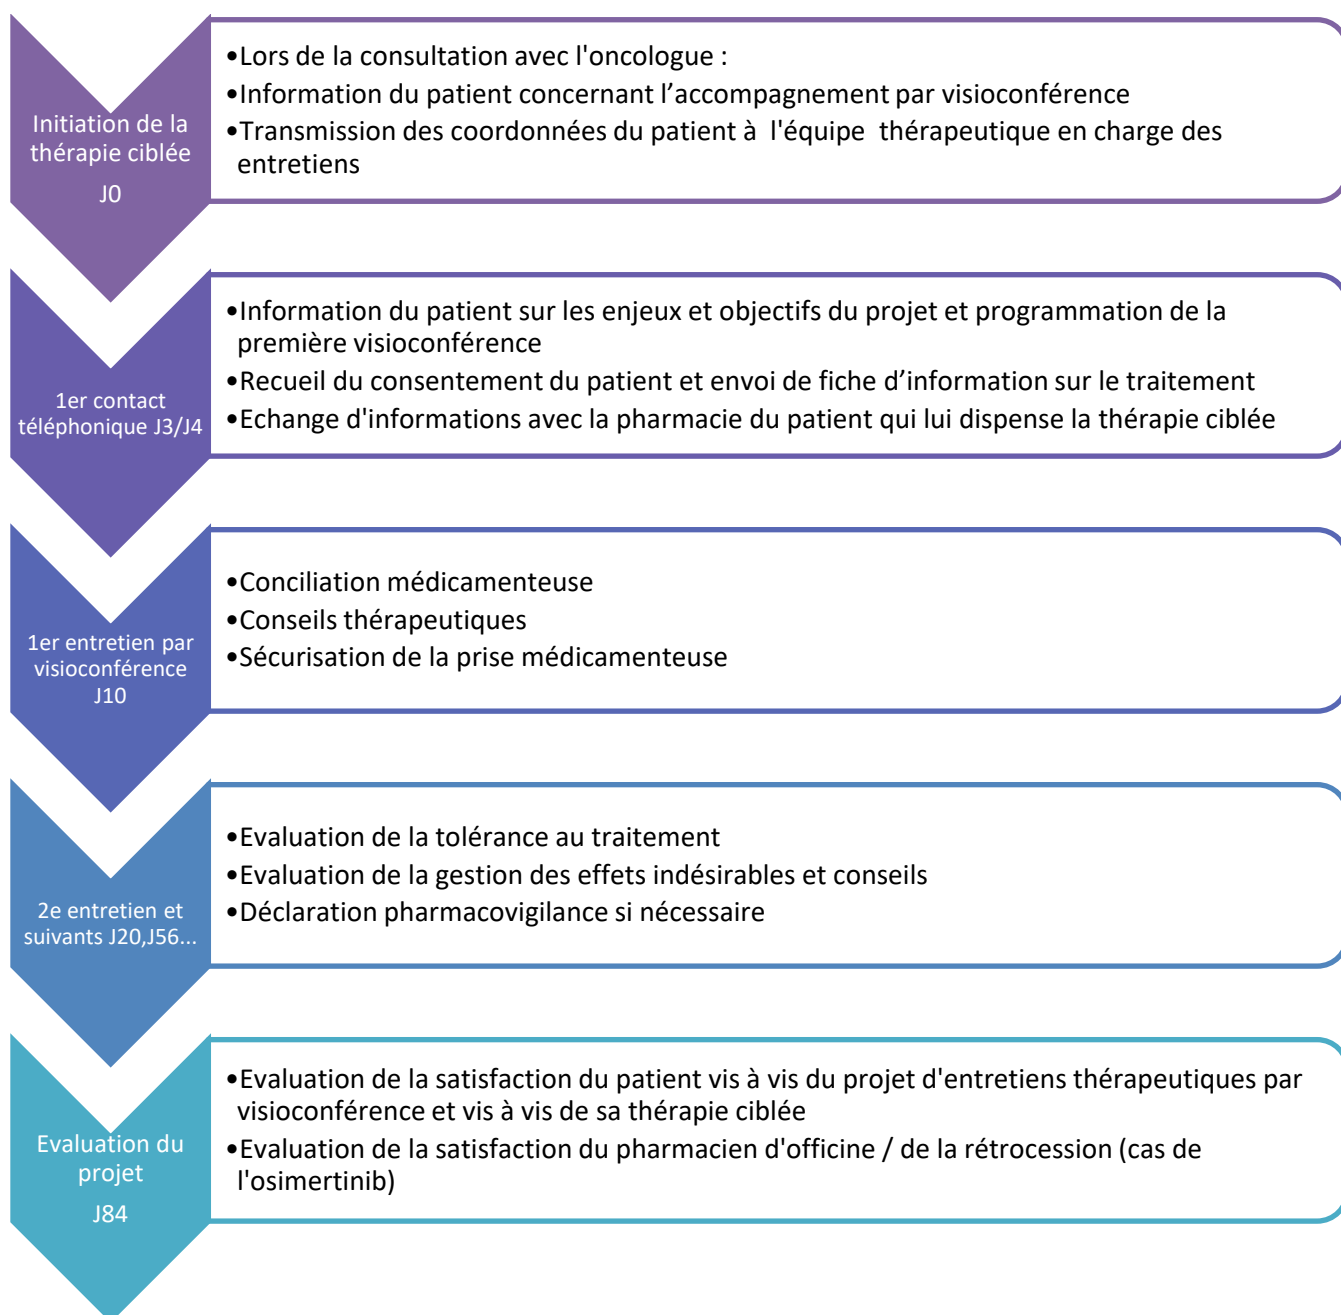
Initiation de la thérapie ciblée
J0

•Lors de la consultation avec l'oncologue :
•Information du patient concernant l’accompagnement par visioconférence
•Transmission des coordonnées du patient à l'équipe thérapeutique en charge des entretiens

1er contact téléphonique J3/J4

•Information du patient sur les enjeux et objectifs du projet et programmation de la première visioconférence
•Recueil du consentement du patient et envoi de fiche d’information sur le traitement
•Echange d'informations avec la pharmacie du patient qui lui dispense la thérapie ciblée

1er entretien par visioconférence
J10

•Conciliation médicamenteuse
•Conseils thérapeutiques
•Sécurisation de la prise médicamenteuse

2e entretien et suivants J20,J56...

•Evaluation de la tolérance au traitement
•Evaluation de la gestion des effets indésirables et conseils
•Déclaration pharmacovigilance si nécessaire

Evaluation du projet
J84

•Evaluation de la satisfaction du patient vis à vis du projet d'entretiens thérapeutiques par visioconférence et vis à vis de sa thérapie ciblée
•Evaluation de la satisfaction du pharmacien d'officine / de la rétrocession (cas de l'osimertinib)